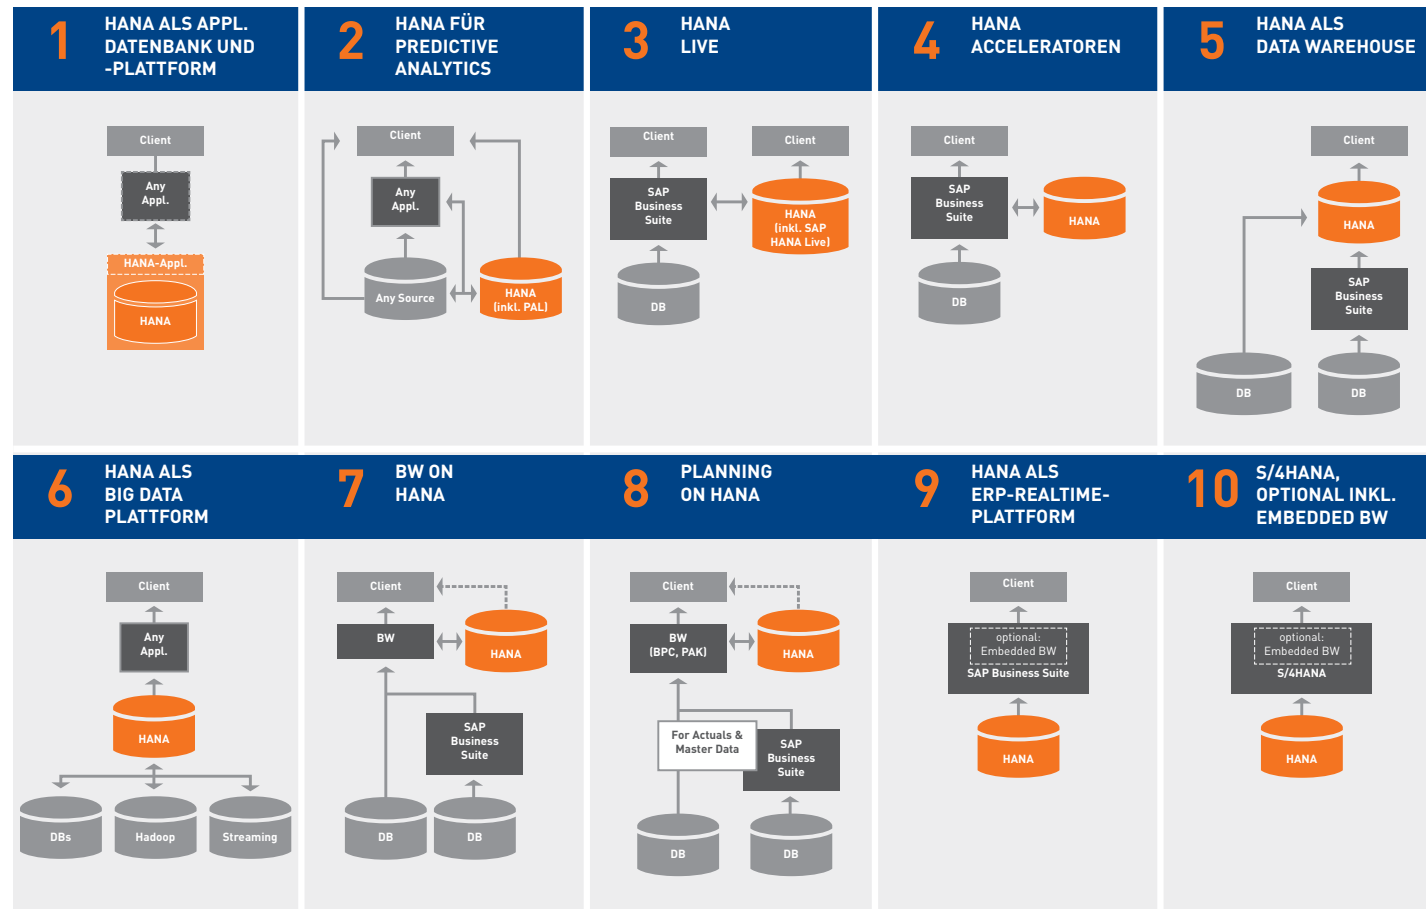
1 HANA ALS APPL. DATENBANK UND -PLATTFORM

Client
Any Appl.
HANA-Appl.
HANA

2 HANA FÜR PREDICTIVE ANALYTICS

Client
Any Appl.
Any Source
HANA (inkl. PAL)

3 HANA LIVE

Client
SAP Business Suite
DB
Client
HANA (inkl. SAP HANA Live)

4 HANA ACCELERATOREN

Client
SAP Business Suite
DB
HANA

5 HANA ALS DATA WAREHOUSE

Client
HANA
SAP Business Suite
DB
DB

6 HANA ALS BIG DATA PLATTFORM

Client
Any Appl.
HANA
DBs
Hadoop
Streaming

7 BW ON HANA

Client
BW
HANA
SAP Business Suite
DB
DB

8 PLANNING ON HANA

Client
BW (BPC, PAK)
HANA
For Actuals & Master Data
SAP Business Suite
DB
DB

9 HANA ALS ERP-REALTIME-PLATTFORM

Client
optional: Embedded BW
SAP Business Suite
HANA

10 S/4HANA, OPTIONAL INKL. EMBEDDED BW

Client
optional: Embedded BW
S/4HANA
HANA